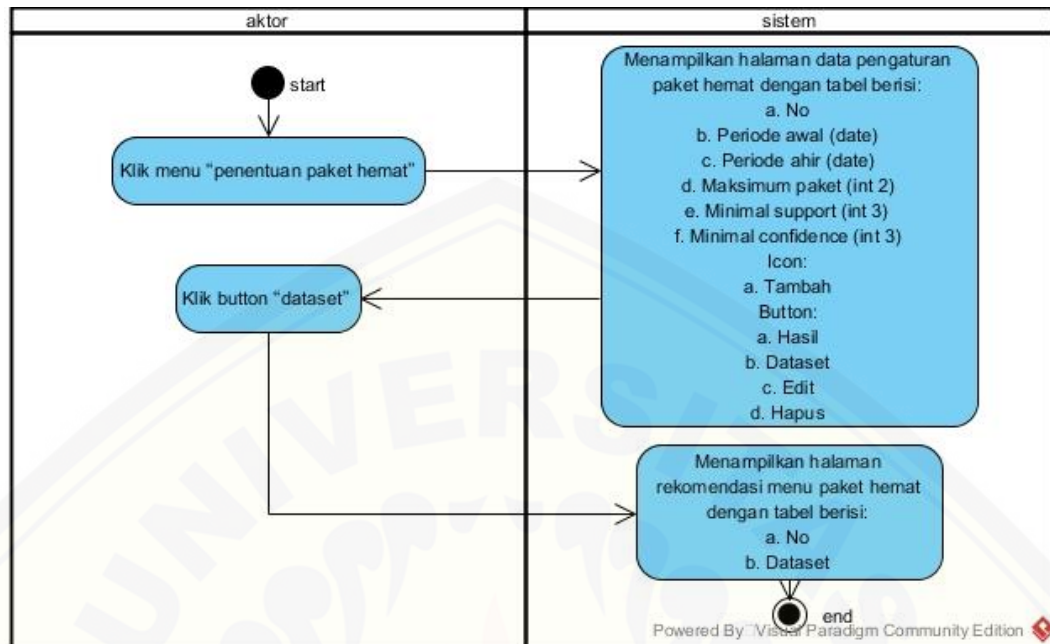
aktor

sistem

start

Klik menu "penentuan paket hemat"

Menampilkan halaman data pengaturan paket hemat dengan tabel berisi:
a. No
b. Periode awal (date)
c. Periode ahir (date)
d. Maksimum paket (int 2)
e. Minimal support (int 3)
f. Minimal confidence (int 3)
Icon:
a. Tambah
Button:
a. Hasil
b. Dataset
c. Edit
d. Hapus

Klik button "dataset"

Menampilkan halaman rekomendasi menu paket hemat dengan tabel berisi:
a. No
b. Dataset

end

Powered By Visual Paradigm Community Edition